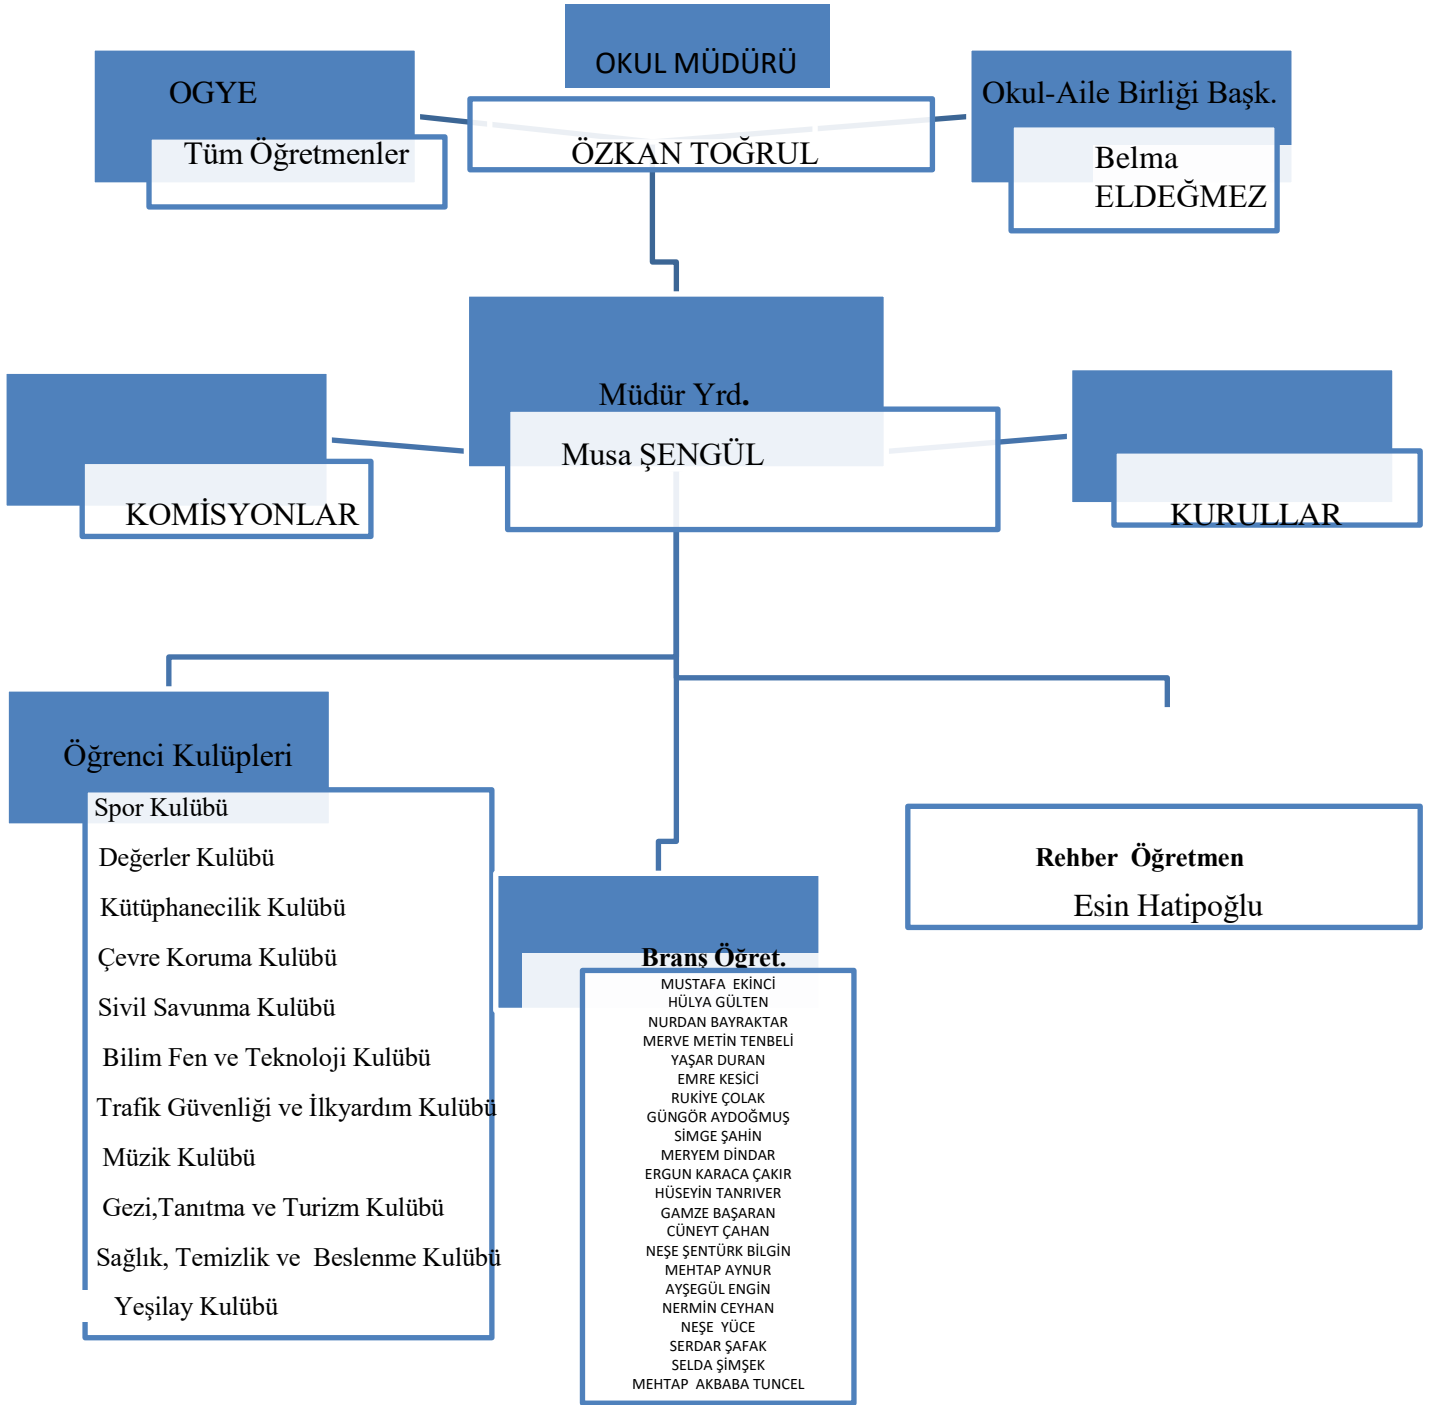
OKUL MÜDÜRÜ

ÖZKAN TOĞRUL

OGYE

Tüm Öğretmenler

Okul-Aile Birliği Başk.

Belma ELDEĞMEZ

Müdür Yrd.

Musa ŞENGÜL

KOMİSYONLAR

KURULLAR

Öğrenci Kulüpleri

Spor Kulübü

Değerler Kulübü

Kütüphanecilik Kulübü

Çevre Koruma Kulübü

Sivil Savunma Kulübü

Bilim Fen ve Teknoloji Kulübü

Trafik Güvenliği ve İlkyardım Kulübü

Müzik Kulübü

Gezi,Tanıtma ve Turizm Kulübü

Sağlık, Temizlik ve Beslenme Kulübü

Yeşilay Kulübü

Branş Öğret.

MUSTAFA EKİNCİ
HÜLYA GÜLTEN
NURDAN BAYRAKTAR
MERVE METİN TENBELİ
YAŞAR DURAN
EMRE KESİCİ
RUKİYE ÇOLAK
GÜNGÖR AYDOĞMUŞ
SİMGE ŞAHİN
MERYEM DİNDAR
ERGUN KARACA ÇAKIR
HÜSEYİN TANRIVER
GAMZE BAŞARAN
CÜNEYT ÇAHAN
NEŞE ŞENTÜRK BİLGİN
MEHTAP AYNUR
AYŞEGÜL ENGİN
NERMİN CEYHAN
NEŞE YÜCE
SERDAR ŞAFAK
SELDA ŞİMŞEK
MEHTAP AKBABA TUNCEL

Rehber Öğretmen

Esin Hatipoğlu